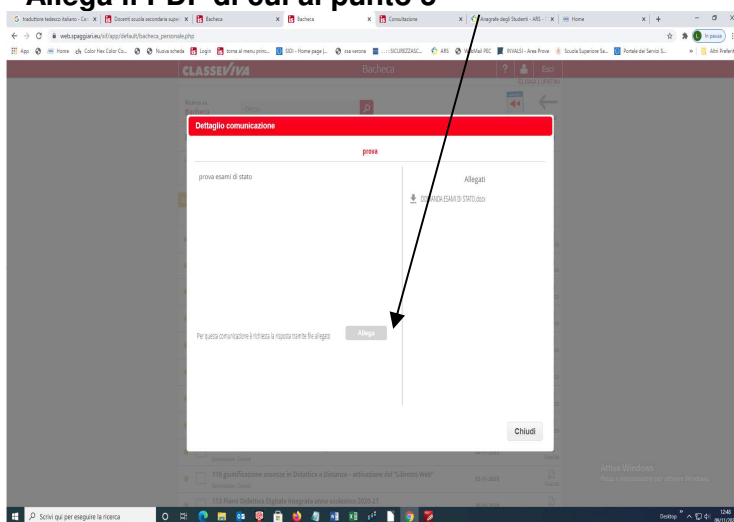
Allega il PDF di cui al punto 5

traduttore tedesco italiano - Co | Docenti scuola secondaria super | Bacheca | Bacheca | Comunicazione | Anagrafe degli Studenti - ARS | Home

web.spaggiari.eu/sif/app/default/bacheca_personale.php

App | Home | Color Hex Color Co... | Nuova scheda | Login | torna al menu princ... | SIDI - Home page | csa verona | SICUREZZASC... | ARS | WebMail PEC | INVALSI - Area Prove | Scuola Superiore Sa... | Portale dei Servizi S... | Altri Preferiti

In pausa

CLASSEVIVA Bacheca Esci

Dettaglio comunicazione

prova

prova esami di stato

Allegati

DOMANDA ESAMI DI STATO.docx

Per questa comunicazione è richiesta la risposta inserire file allegato

Allega

Chiudi

115 giustificazione assenze in Didattica a Distanza - attivazione del "Libretto Web"

113 Piano Didattica Digitale Integrata anno scolastico 2020-21

Attiva Windows

Scrivi qui per eseguire la ricerca

Desktop 12:46